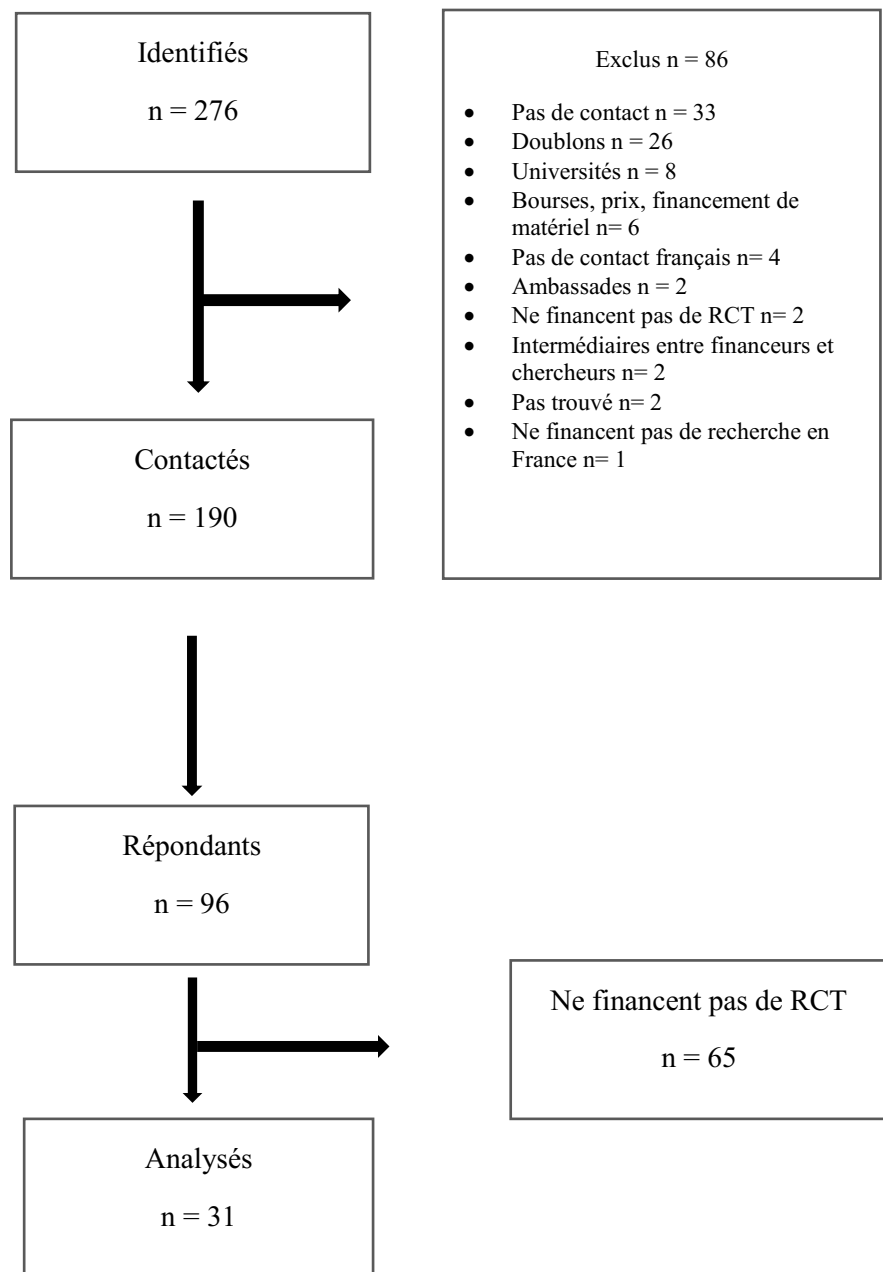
Identifiés

n = 276

Exclus n = 86

- Pas de contact n = 33
- Doublons n = 26
- Universités n = 8
- Bourses, prix, financement de matériel n = 6
- Pas de contact français n= 4
- Ambassades n = 2
- Ne financent pas de RCT n= 2
- Intermédiaires entre financeurs et chercheurs n= 2
- Pas trouvé n= 2
- Ne financent pas de recherche en France n= 1

Contactés

n = 190

Répondants

n = 96

Ne financent pas de RCT

n = 65

Analysés

n = 31